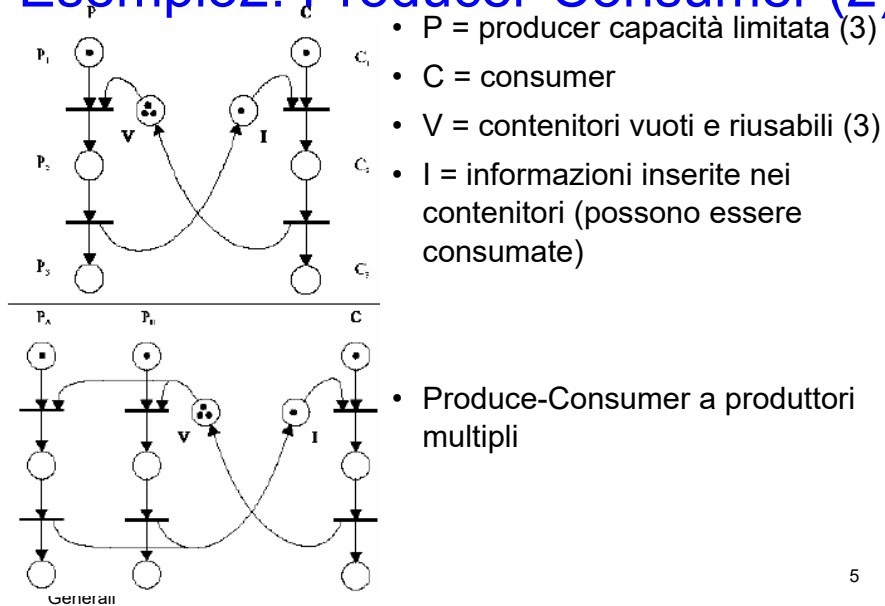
Esempio2: Producer-Consumer (2)

P

C

$P_1$

$C_1$

V

I

$P_2$

$C_2$

$P_3$

$C_3$

- P = producer capacità limitata (3)
- C = consumer
- V = contenitori vuoti e riusabili (3)
- I = informazioni inserite nei contenitori (possono essere consumate)

$P_A$

$P_B$

C

V

I

- Produce-Consumer a produttori multipli

Generali

5